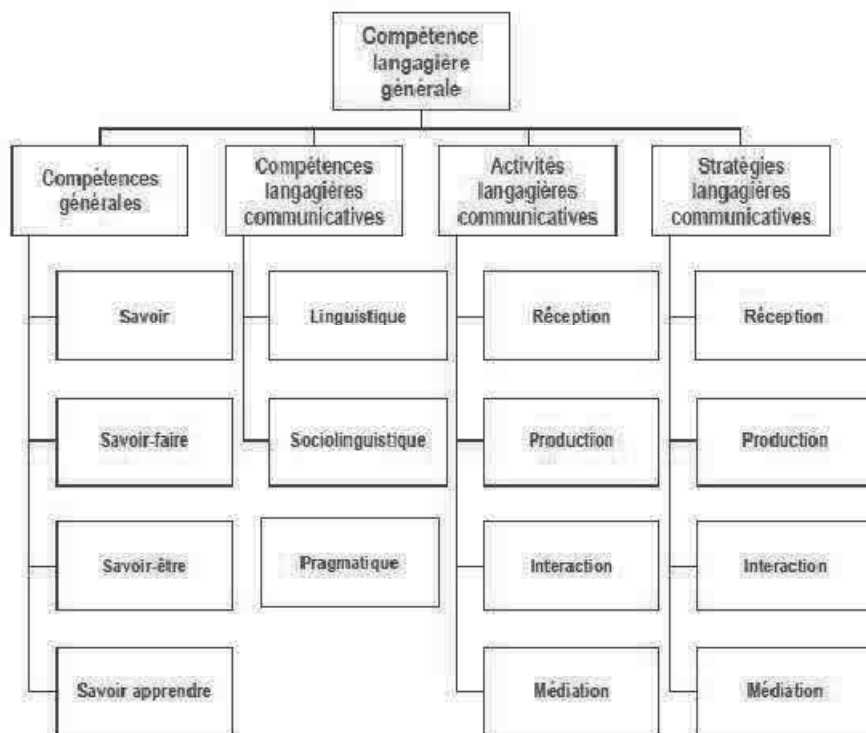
Compétence langagière générale

Compétences générales

Savoir

Savoir-faire

Savoir-être

Savoir apprendre

Compétences langagières communicatives

Linguistique

Sociolinguistique

Pragmatique

Activités langagières communicatives

Réception

Production

Interaction

Médiation

Stratégies langagières communicatives

Réception

Production

Interaction

Médiation